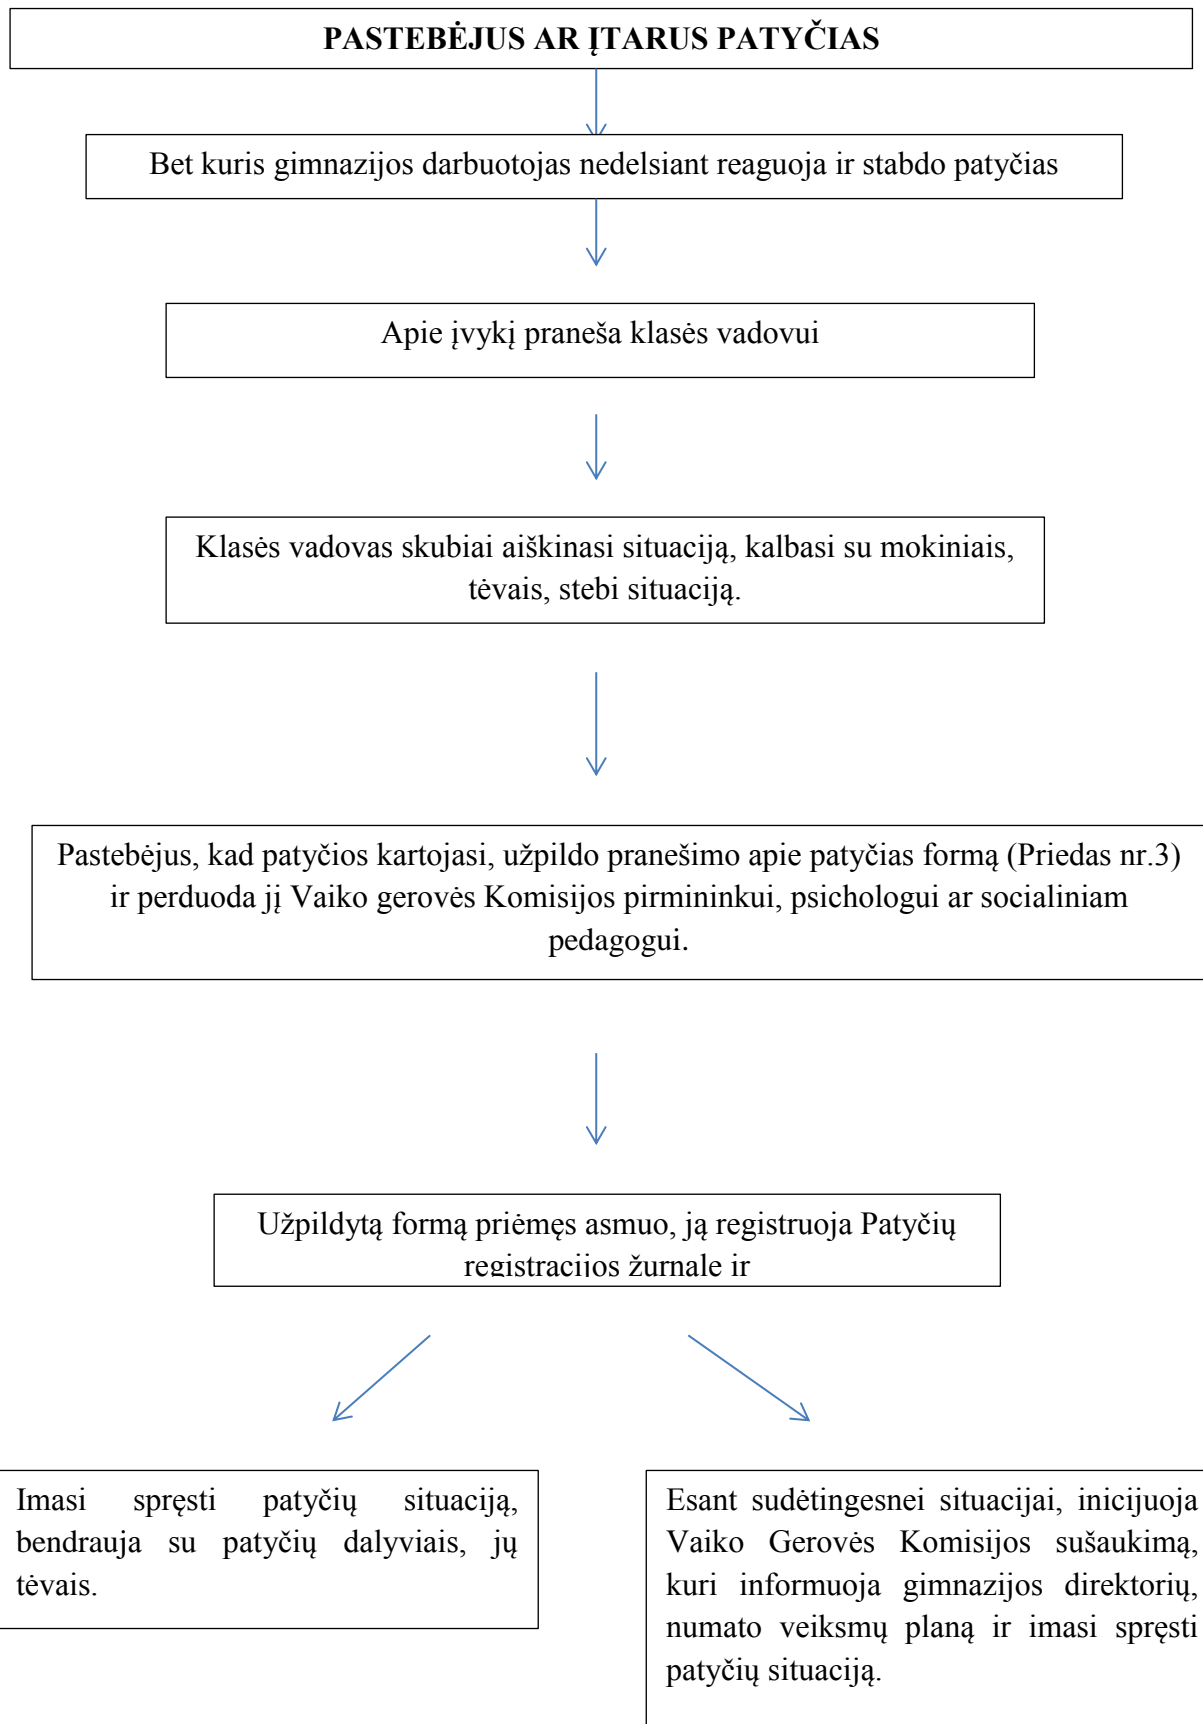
PASTEBĖJUS AR ĮTARUS PATYČIAS

Bet kuris gimnazijos darbuotojas nedelsiant reaguoja ir stabdo patyčias

Apie įvykį praneša klasės vadovui

Klasės vadovas skubiai aiškinasi situaciją, kalbasi su mokiniais, tėvais, stebi situaciją.

Pastebėjus, kad patyčios kartojasi, užpildo pranešimo apie patyčias formą (Priedas nr.3) ir perduoda jį Vaiko gerovės Komisijos pirmininkui, psichologui ar socialiniam pedagogui.

Užpildytą formą priėmęs asmuo, ją registruoja Patyčių registracijos žurnale ir

Imasi spręsti patyčių situaciją, bendrauja su patyčių dalyviais, jų tėvais.

Esant sudėtingesnei situacijai, inicijuoja Vaiko Gerovės Komisijos sušaukimą, kuri informuoja gimnazijos direktorių, numato veiksmų planą ir imasi spręsti patyčių situaciją.